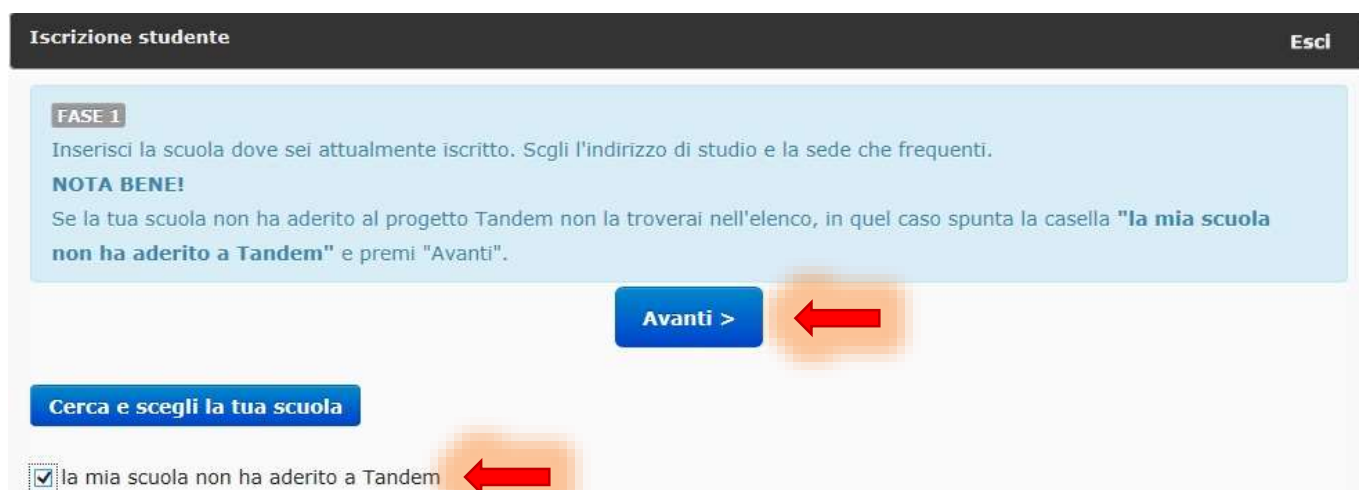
Iscrizione studente

Esci

FASE 1

Inserisci la scuola dove sei attualmente iscritto. Scgli l'indirizzo di studio e la sede che frequenti.

NOTA BENE!

Se la tua scuola non ha aderito al progetto Tandem non la troverai nell'elenco, in quel caso spunta la casella "la mia scuola non ha aderito a Tandem" e premi "Avanti".

Avanti >

Cerca e scegli la tua scuola

☑ la mia scuola non ha aderito a Tandem